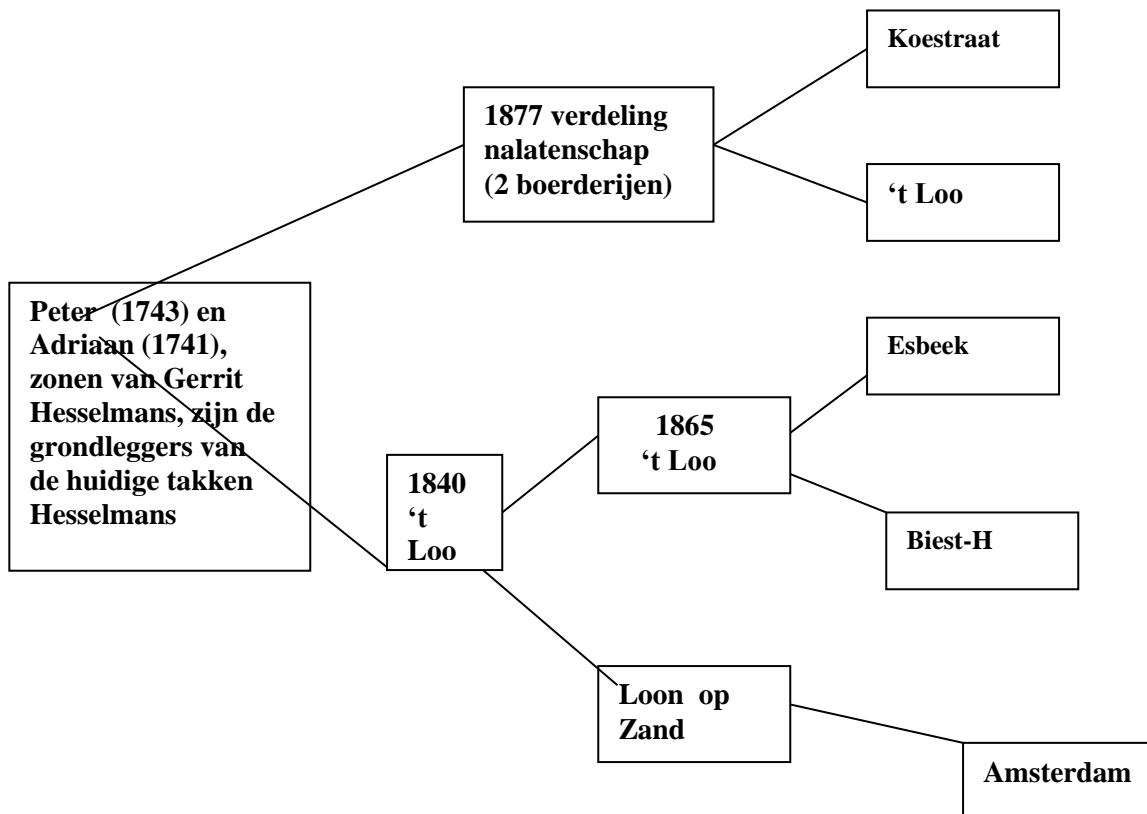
Peter (1743) en Adriaan (1741), zonen van Gerrit Hesselmans, zijn de grondleggers van de huidige takken Hesselmans

1877 verdeling nalatenschap (2 boerderijen)

Koestraat

't Loo

1840 't Loo

1865 't Loo

Esbeek

Biest-H

Loon op Zand

Amsterdam